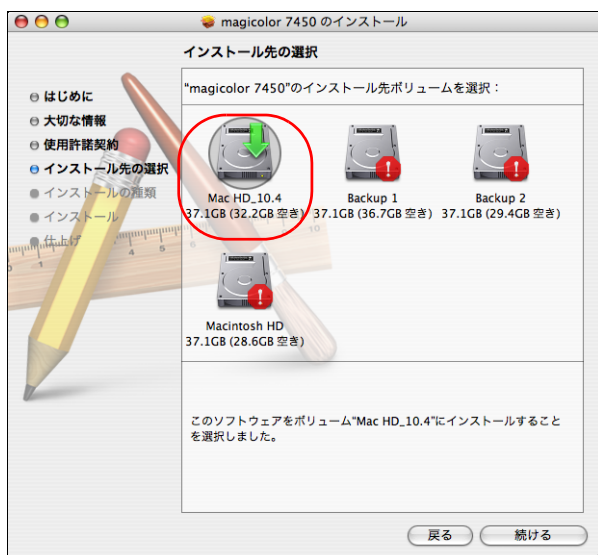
magicolor 7450 のインストール

インストール先の選択

はじめに
大切な情報
使用許諾契約
インストール先の選択
インストールの種類
インストール
仕上げ

"magicolor 7450"のインストール先ボリュームを選択：

Mac HD_10.4
37.1GB (32.2GB 空き)

Backup 1
37.1GB (36.7GB 空き)

Backup 2
37.1GB (29.4GB 空き)

Macintosh HD
37.1GB (28.6GB 空き)

このソフトウェアをボリューム"Mac HD_10.4"にインストールすることを選択しました。

戻る
続ける